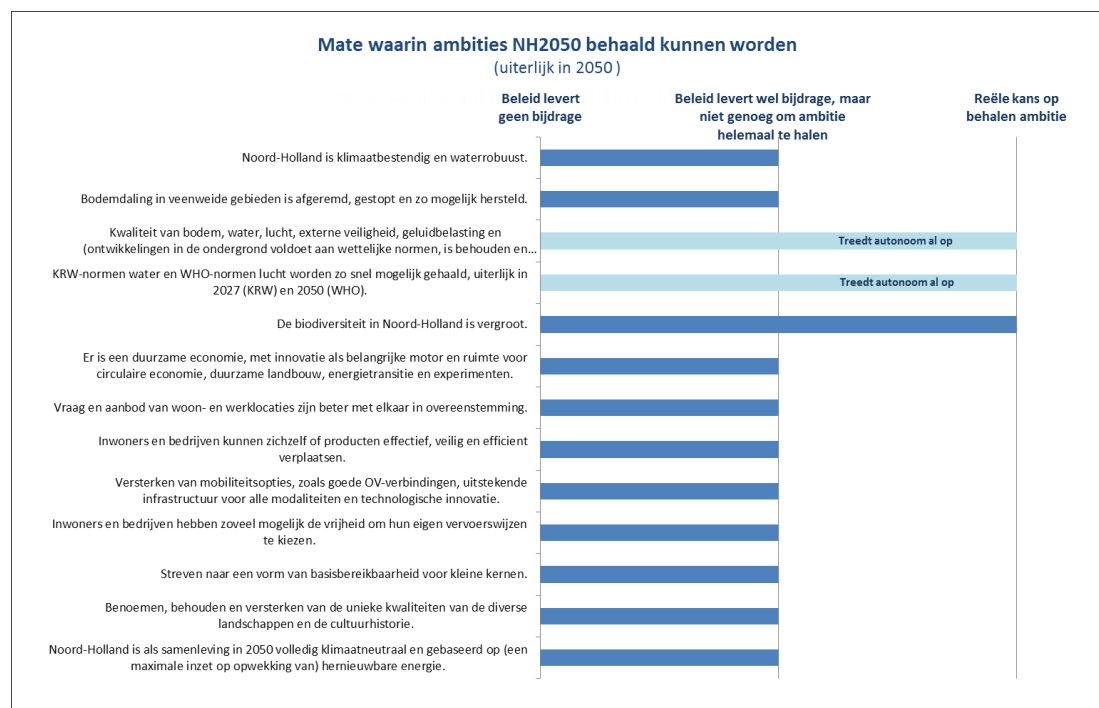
Mate waarin ambities NH2050 behaald kunnen worden
(uiterlijk in 2050 )

Beleid levert geen bijdrage

Beleid levert wel bijdrage, maar niet genoeg om ambitie helemaal te halen

Reële kans op behalen ambitie

Noord-Holland is klimaatbestendig en waterrobuust.

Bodemdaling in veenweide gebieden is afgeremd, gestopt en zo mogelijk hersteld.

Kwaliteit van bodem, water, lucht, externe veiligheid, geluidbelasting en (ontwikkelingen in de ondergrond voldoet aan wettelijke normen, is behouden en...

Treedt autonoom al op

KRW-normen water en WHO-normen lucht worden zo snel mogelijk gehaald, uiterlijk in 2027 (KRW) en 2050 (WHO).

Treedt autonoom al op

De biodiversiteit in Noord-Holland is vergroot.

Er is een duurzame economie, met innovatie als belangrijke motor en ruimte voor circulaire economie, duurzame landbouw, energietransitie en experimenten.

Vraag en aanbod van woon- en werklocaties zijn beter met elkaar in overeenstemming.

Inwoners en bedrijven kunnen zichzelf of producten effectief, veilig en efficient verplaatsen.

Versterken van mobiliteitsopties, zoals goede OV-verbindingen, uitstekende infrastructuur voor alle modaliteiten en technologische innovatie.

Inwoners en bedrijven hebben zoveel mogelijk de vrijheid om hun eigen vervoerswijzen te kiezen.

Streven naar een vorm van basisbereikbaarheid voor kleine kernen.

Benoemen, behouden en versterken van de unieke kwaliteiten van de diverse landschappen en de cultuurhistorie.

Noord-Holland is als samenleving in 2050 volledig klimaatneutraal en gebaseerd op (een maximale inzet op opwekking van) hernieuwbare energie.